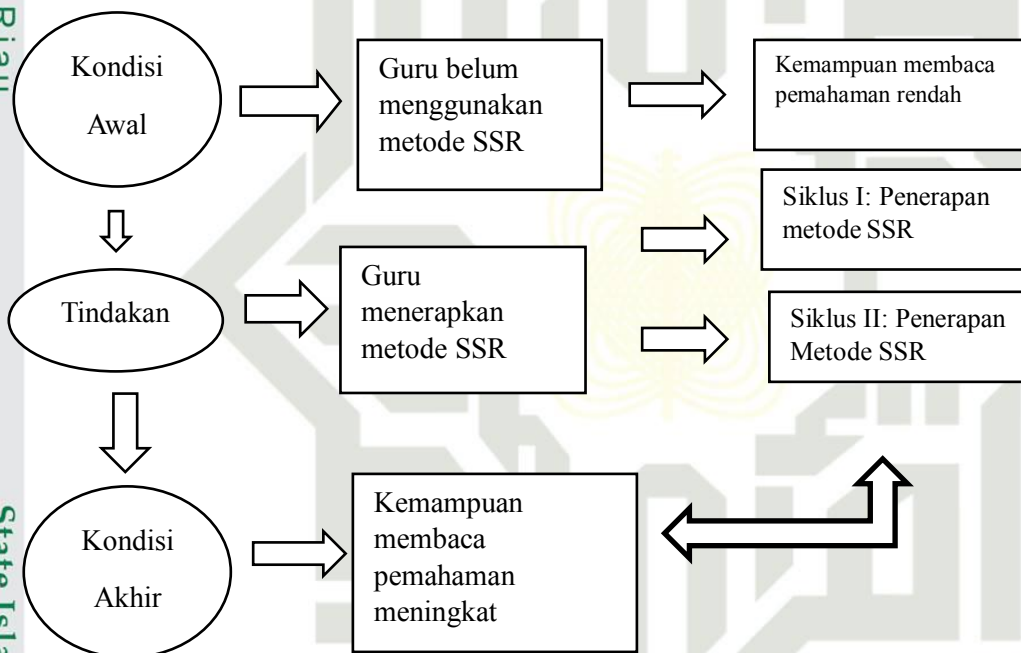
Riau

Kondisi Awal

Guru belum menggunakan metode SSR

Kemampuan membaca pemahaman rendah

Siklus I: Penerapan metode SSR

Tindakan

Guru menerapkan metode SSR

Siklus II: Penerapan Metode SSR

Kondisi Akhir

Kemampuan membaca pemahaman meningkat

State Isla